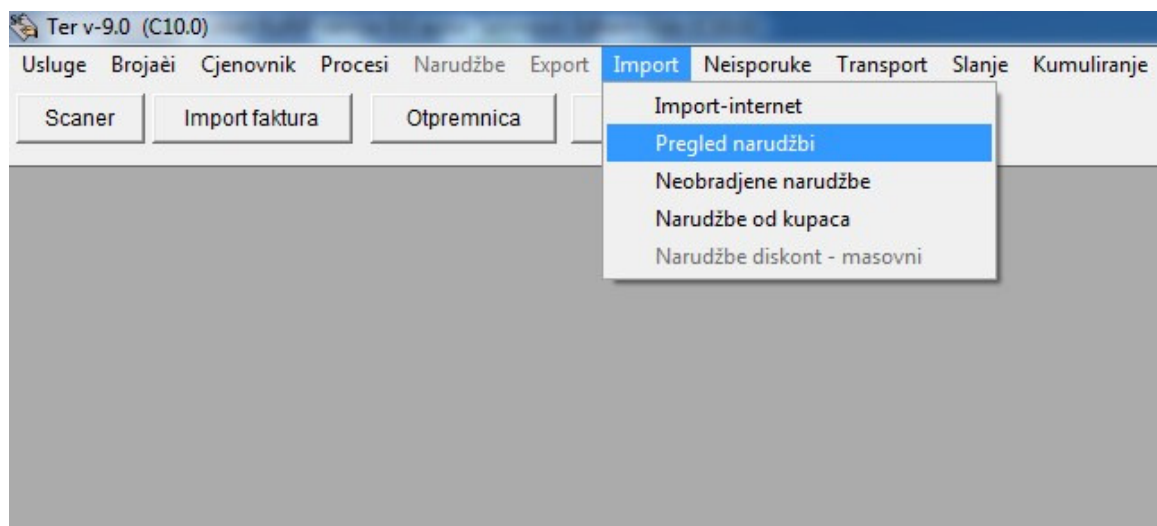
Ter v-9.0 (C10.0)

Usluge Brojaèi Cjenovnik Procesi Narudžbe Export Import Neisporuke Transport Slanje Kumuliranje

Scaner Import faktura Otpremnica

Import-internet
Pregled narudžbi
Neobradjene narudžbe
Narudžbe od kupaca
Narudžbe diskont - masovni